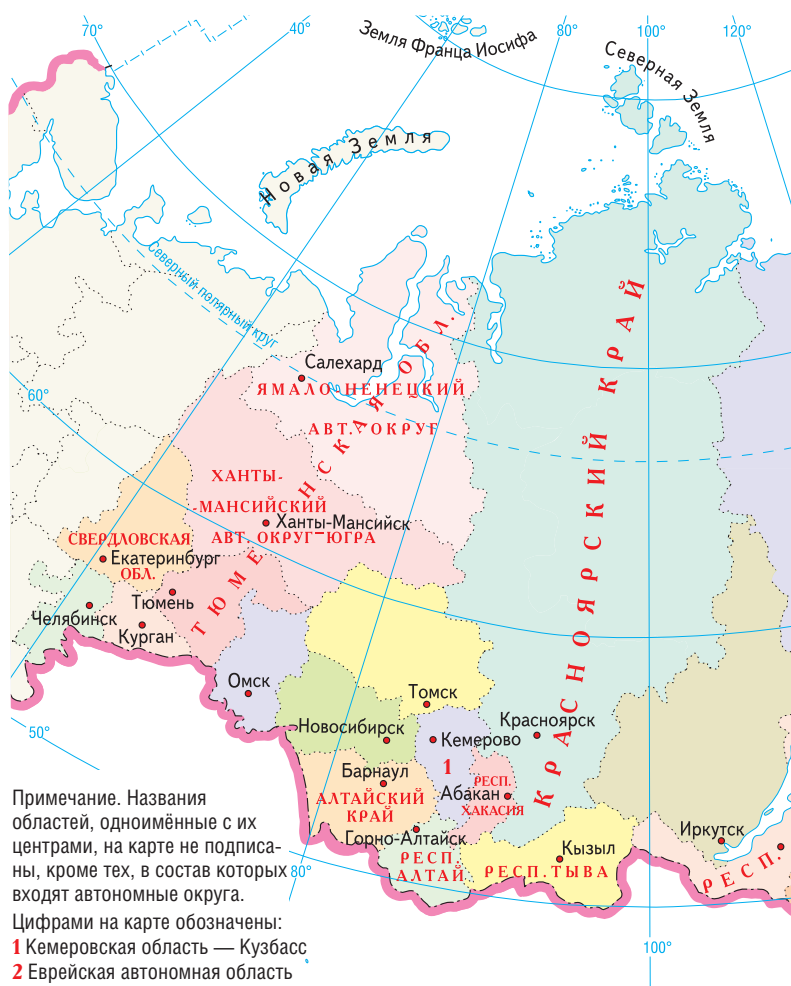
70° 40° Земля Франца Иосифа 80° 100° 120°

Северная Земля

Новая Земля

Северный полярный круг

Салехард

ЯМАЛО-НЕНЕЦКИЙ АВТ. ОКРУГ

ТЮМЕНСКАЯ ОБЛ.

КРАСНОЯРСКИЙ КРАЙ

60°

ХАНТЫ-МАНСИЙСКИЙ АВТ. ОКРУГ–ЮГРА

Ханты-Мансийск

СВЕРДЛОВСКАЯ ОБЛ.

Екатеринбург

Тюмень

Челябинск

Курган

Омск

Томск

Новосибирск

Красноярск

Кемерово

1

50°

Барнаул

АЛТАЙСКИЙ КРАЙ

РЕСП. ХАКАСИЯ

Абакан

Горно-Алтайск

РЕСП. АЛТАЙ

Кызыл

РЕСП. ТЫВА

Иркутск

РЕСП.

80°

100°

Примечание. Названия областей, одноимённые с их центрами, на карте не подписаны, кроме тех, в состав которых входят автономные округа.

Цифрами на карте обозначены:
1 Кемеровская область — Кузбасс
2 Еврейская автономная область